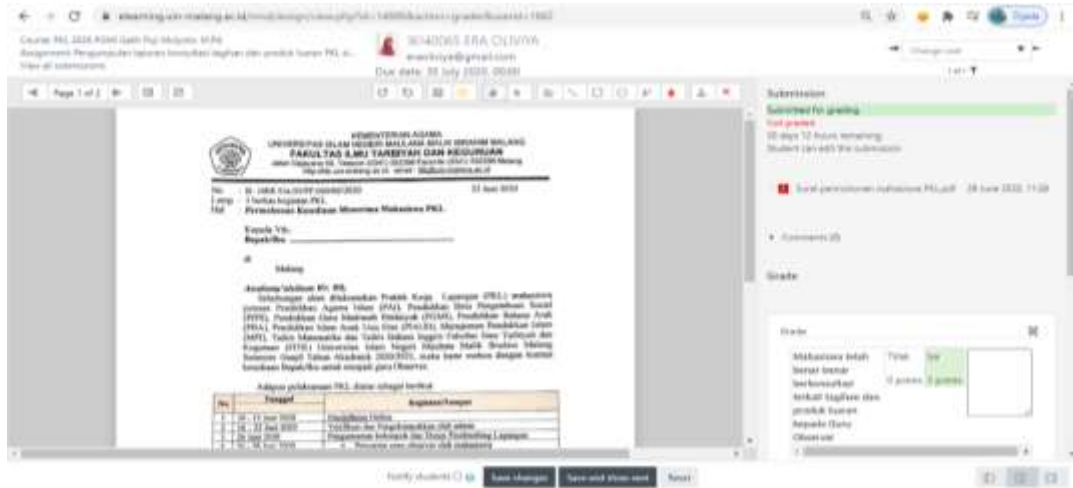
elearning.uin-malang.ac.id/mod/assign/view.php?id=...&action=grader&userid=...

Course: PKL 2020 PGMI Gelh Puji Mulyoto, M.Pd
Assignment: Pengumpulan laporan konsultasi tagihan dan produk luaran PKL e...
View all submissions

18140065 ERA OLIVIYA
eraoliviya@gmail.com
Due date: 30 July 2020, 00:00

Change user
1 of 1

Page 1 of 2

KEMENTERIAN AGAMA
UNIVERSITAS ISLAM NEGERI MAULANA MALIK IBRAHIM MALANG
FAKULTAS ILMU TARBIYAH DAN KEGURUAN
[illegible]

No : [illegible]
Lamp : 1 berkas kegiatan PKL
Hal : Permohonan Kesediaan Menerima Mahasiswa PKL

22 Juni 2020

Kepada Yth.
Bapak/Ibu ____________________

di
Malang

Assalamu'alaikum Wr. Wb.
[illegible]

Adapun pelaksanaan PKL diatur sebagai berikut:

| No | Tanggal | Kegiatan/Tempat |
|---|---|---|
| 1 | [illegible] | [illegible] |
| 2 | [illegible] | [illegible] |
| 3 | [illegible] | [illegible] |
| 4 | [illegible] | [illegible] |

Submission
Submitted for grading
Not graded
30 days 12 hours remaining
Student can edit this submission

Surat permohonan mahasiswa PKL.pdf 28 June 2020, 11:28

Comments (0)

Grade

Grade
Mahasiswa telah benar-benar berkonsultasi terkait tagihan dan produk luaran kepada Guru Observasi
Tidak 0 points
Iya 5 points

Notify students
Save changes
Save and show next
Reset